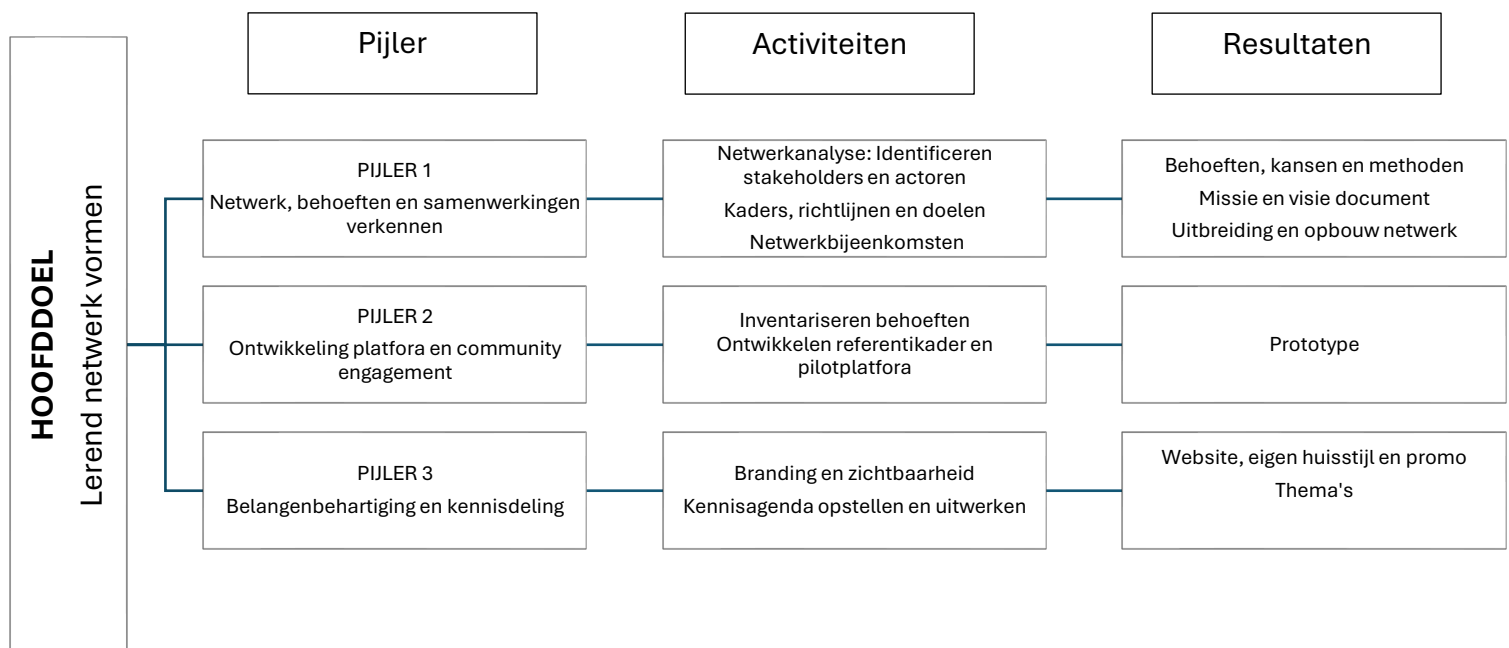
HOOFDDOEL
Lerend netwerk vormen

Pijler

Activiteiten

Resultaten

PIJLER 1
Netwerk, behoeften en samenwerkingen verkennen

Netwerkanalyse: Identificeren stakeholders en actoren
Kaders, richtlijnen en doelen
Netwerkbijeenkomsten

Behoeften, kansen en methoden
Missie en visie document
Uitbreiding en opbouw netwerk

PIJLER 2
Ontwikkeling platfora en community engagement

Inventariseren behoeften
Ontwikkelen referentikader en pilotplatfora

Prototype

PIJLER 3
Belangenbehartiging en kennisdeling

Branding en zichtbaarheid
Kennisagenda opstellen en uitwerken

Website, eigen huisstijl en promo
Thema's